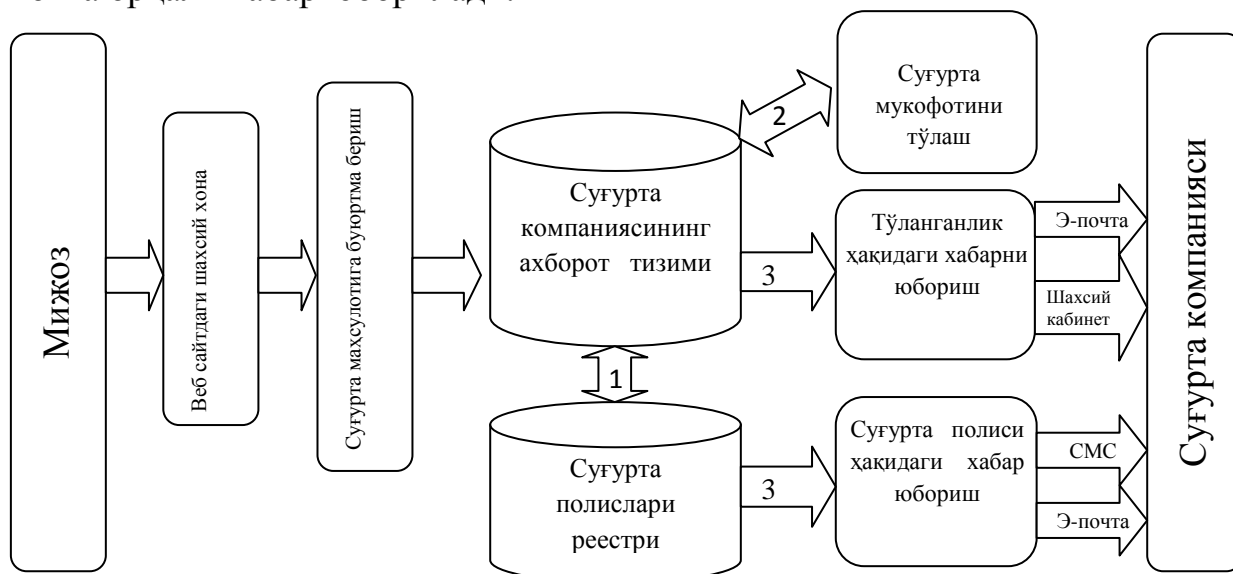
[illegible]

Мижоз

Веб сайтдаги шахсий хона

Суғурта махсулотига буюртма бериш

Суғурта компаниясининг ахборот тизими

2

Суғурта мукофотини тўлаш

3

Тўланганлик ҳақидаги хабарни юбориш

Э-почта

Шахсий кабинет

1

Суғурта полислари реестри

3

Суғурта полиси ҳақидаги хабар юбориш

СМС

Э-почта

Суғурта компанияси